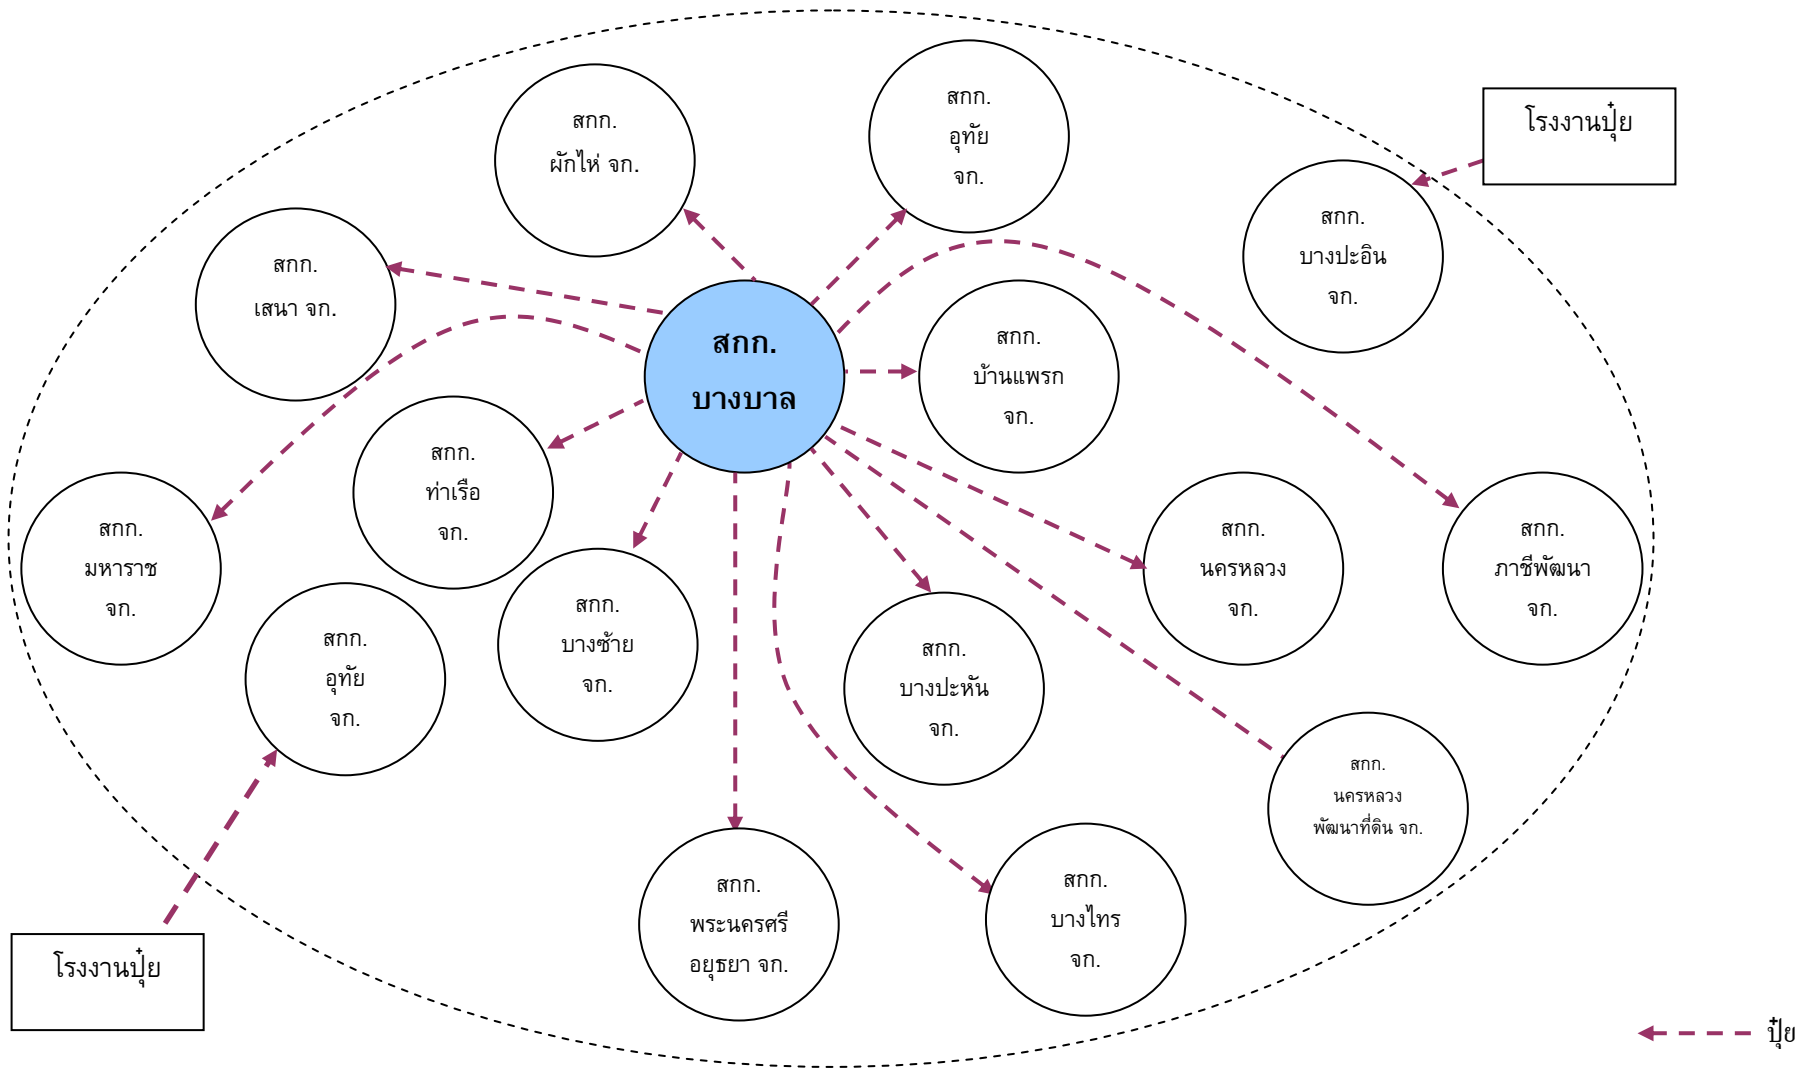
สกก.
ผักไห่ จก.

สกก.
อุทัย
จก.

โรงงานปุ๋ย

สกก.
บางปะอิน
จก.

สกก.
เสนา จก.

สกก.
บางบาล

สกก.
บ้านแพรก
จก.

สกก.
ท่าเรือ
จก.

สกก.
มหาราช
จก.

สกก.
นครหลวง
จก.

สกก.
ภาชีพัฒนา
จก.

สกก.
อุทัย
จก.

สกก.
บางซ้าย
จก.

สกก.
บางปะหัน
จก.

สกก.
นครหลวง
พัฒนาที่ดิน จก.

สกก.
พระนครศรี
อยุธยา จก.

สกก.
บางไทร
จก.

โรงงานปุ๋ย

ปุ๋ย